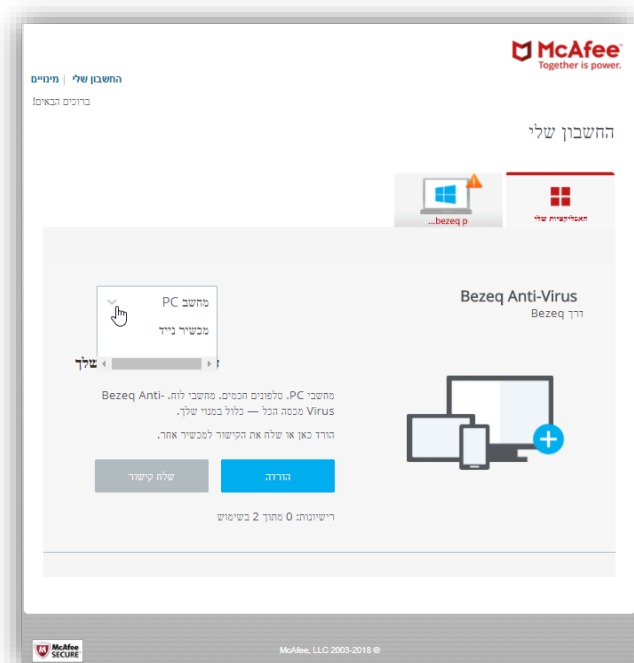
McAfee
Together is power.

החשבון שלי | מינויים
ברוכים הבאים!

החשבון שלי

האפליקציות שלי
bezeq p...

Bezeq Anti-Virus
דרך Bezeq

מחשב PC
מכשיר נייד

שלך

מחשבי PC, טלפונים חכמים, מחשבי לוח. Bezeq Anti-Virus מכסה הכל — כלול במנוי שלך.

הורד כאן או שלח את הקישור למכשיר אחר.

הורדה
שלח קישור

רישיונות: 0 מתוך 2 בשימוש

McAfee SECURE

McAfee, LLC 2003-2018 ©